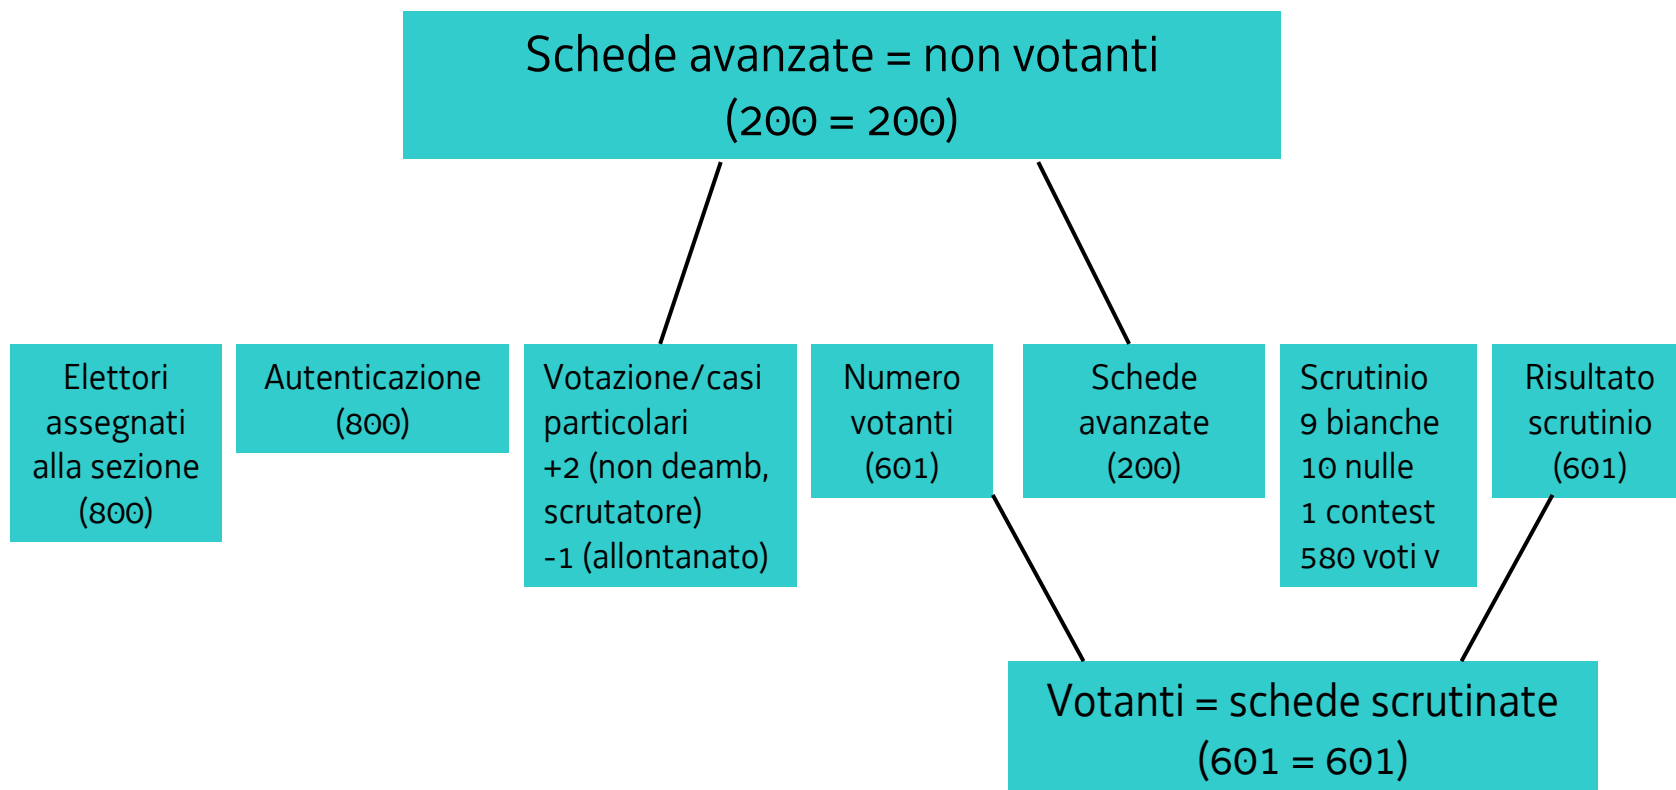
Schede avanzate = non votanti
(200 = 200)

Elettori assegnati alla sezione (800)

Autenticazione (800)

Votazione/casi particolari
+2 (non deamb, scrutatore)
-1 (allontanato)

Numero votanti (601)

Schede avanzate (200)

Scrutinio
9 bianche
10 nulle
1 contest
580 voti v

Risultato scrutinio (601)

Votanti = schede scrutinate
(601 = 601)